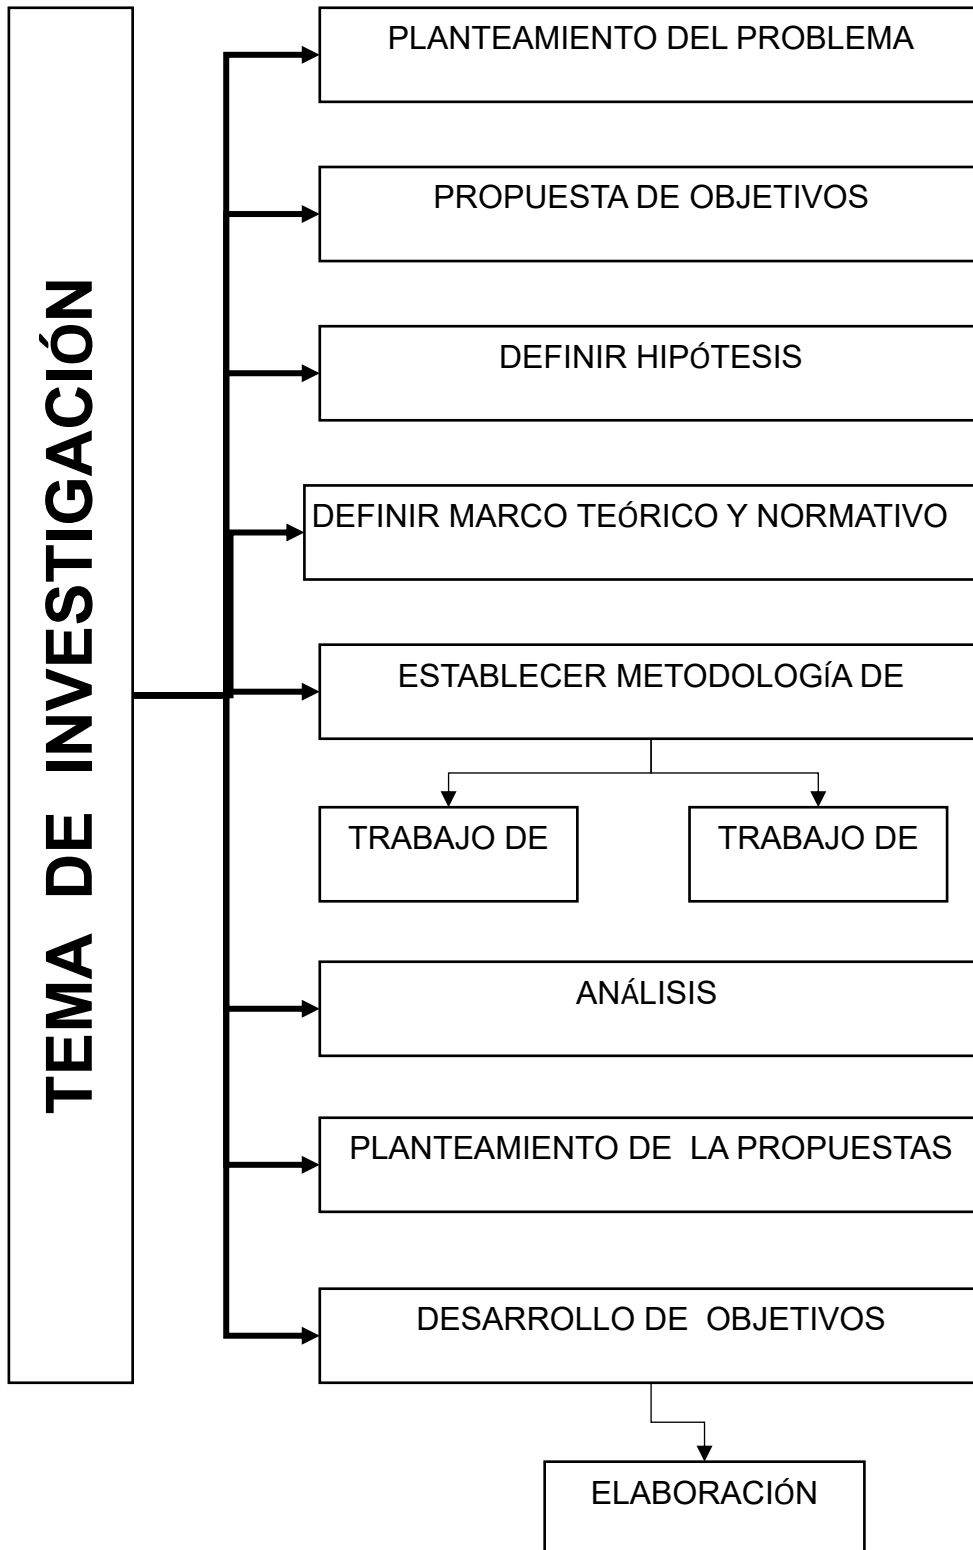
TEMA DE INVESTIGACIÓN

PLANTEAMIENTO DEL PROBLEMA

PROPUESTA DE OBJETIVOS

DEFINIR HIPÓTESIS

DEFINIR MARCO TEÓRICO Y NORMATIVO

ESTABLECER METODOLOGÍA DE

TRABAJO DE

TRABAJO DE

ANÁLISIS

PLANTEAMIENTO DE LA PROPUESTAS

DESARROLLO DE OBJETIVOS

ELABORACIÓN